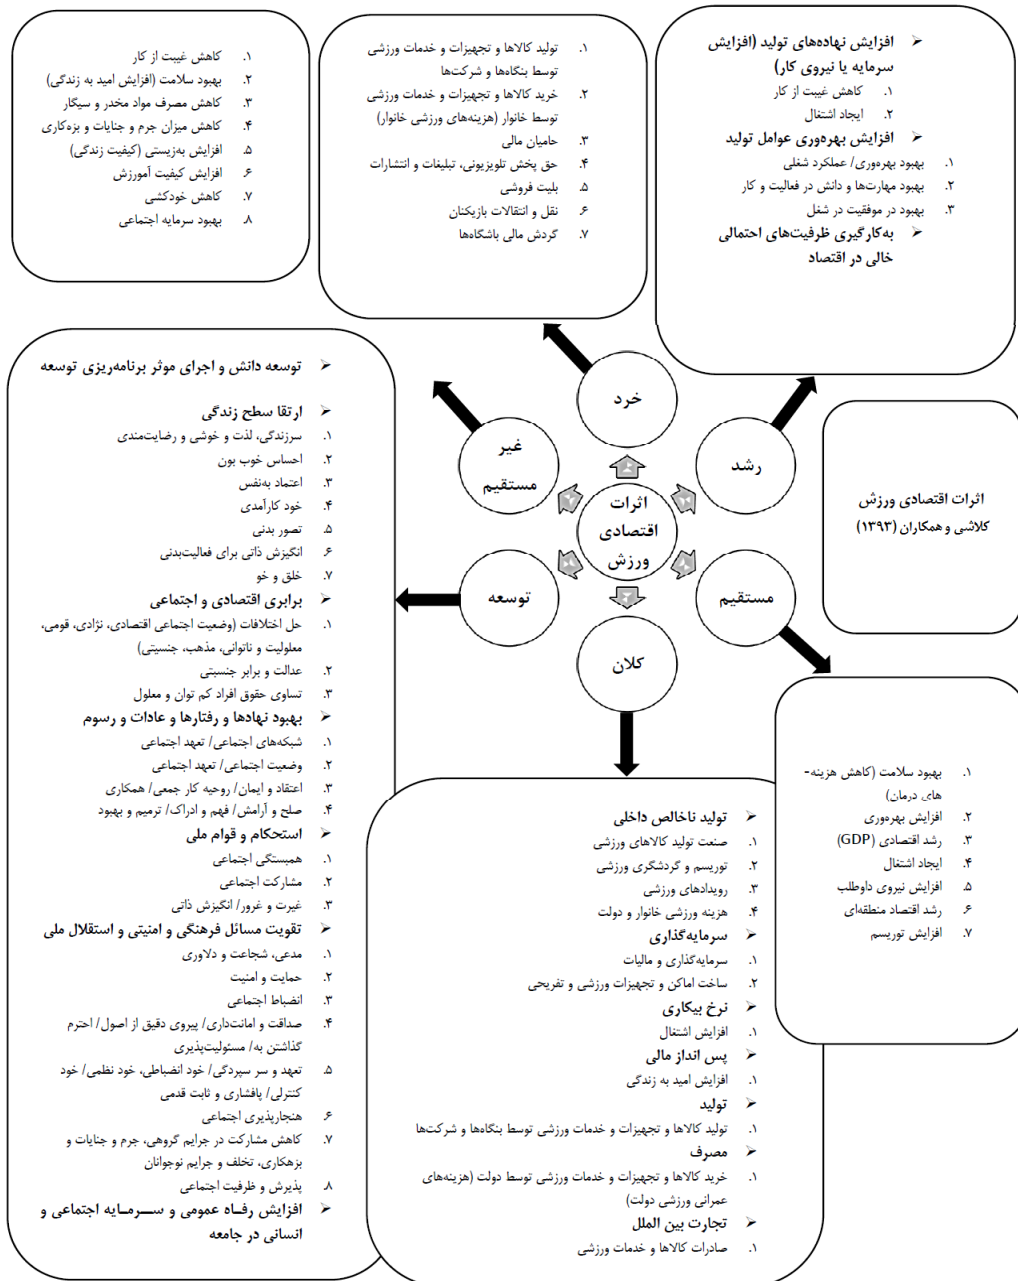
۱. کاهش غیبت از کار
۲. بهبود سلامت (افزایش امید به زندگی)
۳. کاهش مصرف مواد مخدر و سیگار
۴. کاهش میزان جرم و جنایات و بزه‌کاری
۵. افزایش بهزیستی (کیفیت زندگی)
۶. افزایش کیفیت آموزش
۷. کاهش خودکشی
۸. بهبود سرمایه اجتماعی

۱. تولید کالاها و تجهیزات و خدمات ورزشی توسط بنگاه‌ها و شرکت‌ها
۲. خرید کالاها و تجهیزات و خدمات ورزشی توسط خانوار (هزینه‌های ورزشی خانوار)
۳. حامیان مالی
۴. حق پخش تلویزیونی، تبلیغات و انتشارات
۵. بلیت فروشی
۶. نقل و انتقالات بازیکنان
۷. گردش مالی باشگاه‌ها

➢ افزایش نهاده‌های تولید (افزایش سرمایه یا نیروی کار)
۱. کاهش غیبت از کار
۲. ایجاد اشتغال
➢ افزایش بهره‌وری عوامل تولید
۱. بهبود بهره‌وری/ عملکرد شغلی
۲. بهبود مهارت‌ها و دانش در فعالیت و کار
۳. بهبود در موفقیت در شغل
➢ به‌کارگیری ظرفیت‌های احتمالی خالی در اقتصاد

➢ توسعه دانش و اجرای موثر برنامه‌ریزی توسعه
➢ ارتقا سطح زندگی
۱. سرزندگی، لذت و خوشی و رضایت‌مندی
۲. احساس خوب بون
۳. اعتماد به‌نفس
۴. خود کارآمدی
۵. تصور بدنی
۶. انگیزش ذاتی برای فعالیت‌بدنی
۷. خلق و خو
➢ برابری اقتصادی و اجتماعی
۱. حل اختلافات (وضعیت اجتماعی اقتصادی، نژادی، قومی، معلولیت و ناتوانی، مذهب، جنسیتی)
۲. عدالت و برابر جنسیتی
۳. تساوی حقوق افراد کم توان و معلول
➢ بهبود نهادها و رفتارها و عادات و رسوم
۱. شبکه‌های اجتماعی/ تعهد اجتماعی
۲. وضعیت اجتماعی/ تعهد اجتماعی
۳. اعتقاد و ایمان/ روحیه کار جمعی/ همکاری
۴. صلح و آرامش/ فهم و ادراک/ ترمیم و بهبود
➢ استحکام و قوام ملی
۱. همبستگی اجتماعی
۲. مشارکت اجتماعی
۳. غیرت و غرور/ انگیزش ذاتی
➢ تقویت مسائل فرهنگی و امنیتی و استقلال ملی
۱. مدنی، شجاعت و دلاوری
۲. حمایت و امنیت
۳. انضباط اجتماعی
۴. صداقت و امانت‌داری/ پیروی دقیق از اصول/ احترم گذاشتن به/ مسئولیت‌پذیری
۵. تعهد و سر سپردگی/ خود انضباطی، خود نظمی/ خود کنترلی/ پافشاری و ثابت قدمی
۶. هنجارپذیری اجتماعی
۷. کاهش مشارکت در جرایم گروهی، جرم و جنایات و بزهکاری، تخلف و جرایم نوجوانان
۸. پذیرش و ظرفیت اجتماعی
➢ افزایش رفاه عمومی و سرمایه اجتماعی و انسانی در جامعه

خرد
رشد
غیر مستقیم
اثرات اقتصادی ورزش
توسعه
مستقیم
کلان

اثرات اقتصادی ورزش
کلاشی و همکاران (۱۳۹۳)

۱. بهبود سلامت (کاهش هزینه‌های درمان)
۲. افزایش بهره‌وری
۳. رشد اقتصادی (GDP)
۴. ایجاد اشتغال
۵. افزایش نیروی داوطلب
۶. رشد اقتصاد منطقه‌ای
۷. افزایش توریسم

➢ تولید ناخالص داخلی
۱. صنعت تولید کالاهای ورزشی
۲. توریسم و گردشگری ورزشی
۳. رویدادهای ورزشی
۴. هزینه ورزشی خانوار و دولت
➢ سرمایه‌گذاری
۱. سرمایه‌گذاری و مالیات
۲. ساخت اماکن و تجهیزات ورزشی و تفریحی
➢ نرخ بیکاری
۱. افزایش اشتغال
➢ پس انداز مالی
۱. افزایش امید به زندگی
➢ تولید
۱. تولید کالاها و تجهیزات و خدمات ورزشی توسط بنگاه‌ها و شرکت‌ها
➢ مصرف
۱. خرید کالاها و تجهیزات و خدمات ورزشی توسط دولت (هزینه‌های عمرانی ورزشی دولت)
➢ تجارت بین الملل
۱. صادرات کالاها و خدمات ورزشی